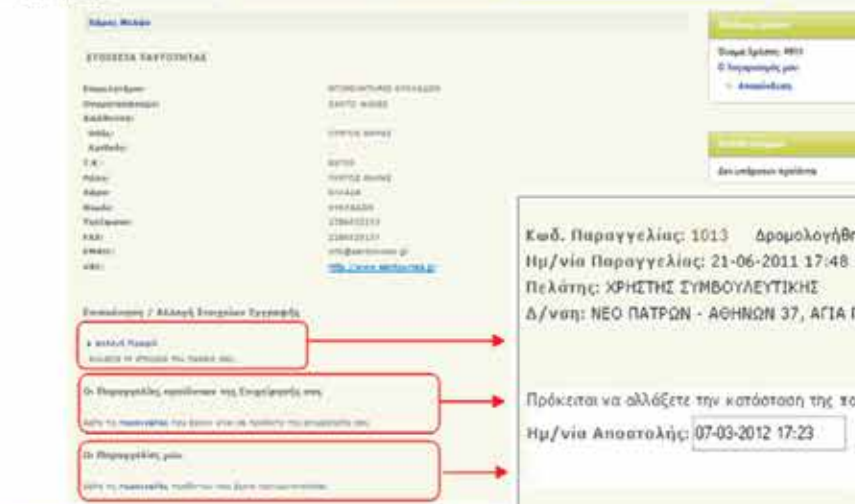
Κωδ. Παραγγελίας: 1013 Δρομολογήθ
Ημ/νία Παραγγελίας: 21-06-2011 17:48
Πελάτης: ΧΡΗΣΤΗΣ ΣΥΜΒΟΥΛΕΥΤΙΚΗΣ
Δ/νση: ΝΕΟ ΠΑΤΡΩΝ - ΑΘΗΝΩΝ 37, ΑΓΙΑ

Πρόκειται να αλλάξετε την κατάσταση της πα
Ημ/νία Αποστολής: 07-03-2012 17:23

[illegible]